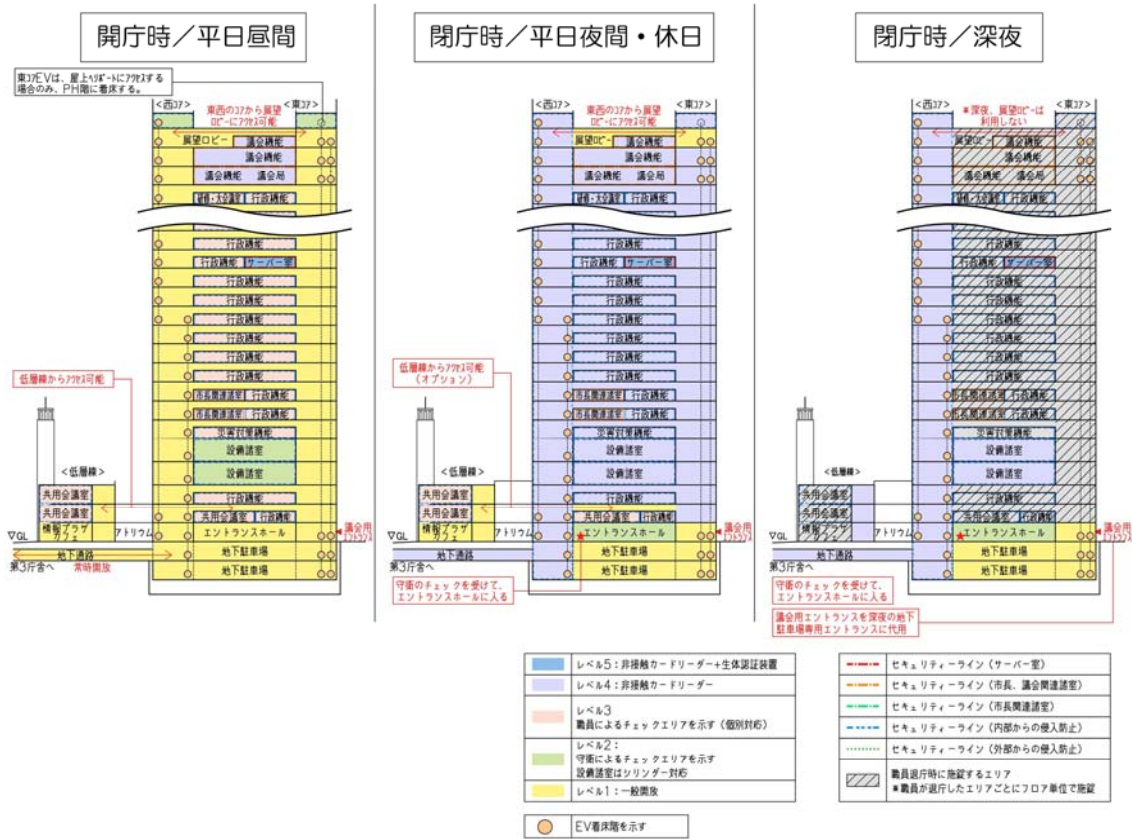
開庁時／平日昼間

東ｺｱEVは、屋上ﾍﾘﾎﾟｰﾄにｱｸｾｽする場合のみ、PH階に着床する。

<西ｺｱ> 東西のｺｱから展望ﾛﾋﾞｰにｱｸｾｽ可能 <東ｺｱ>

展望ロビー 議会機能
議会機能
議会機能 議会局
健康・大会議室 行政機能
行政機能
行政機能 サーバー室
行政機能
行政機能
行政機能
行政機能
行政機能
行政機能
市長関連諸室 行政機能
市長関連諸室 行政機能
災害対策機能
設備諸室
設備諸室
行政機能
共用会議室 行政機能
エントランスホール
地下駐車場
地下駐車場

低層棟からｱｸｾｽ可能

<低層棟>
共用会議室
共用会議室
情報プラザ カフェ
アトリウム
▽GL
地下通路
第3庁舎へ 常時開放
議会用ｴﾝﾄﾗﾝｽ

閉庁時／平日夜間・休日

<西ｺｱ> 東西のｺｱから展望ﾛﾋﾞｰにｱｸｾｽ可能 <東ｺｱ>

展望ロビー 議会機能
議会機能
議会機能 議会局
健康・大会議室 行政機能
行政機能
行政機能 サーバー室
行政機能
行政機能
行政機能
行政機能
行政機能
行政機能
市長関連諸室 行政機能
市長関連諸室 行政機能
災害対策機能
設備諸室
設備諸室
行政機能
共用会議室 行政機能
エントランスホール
地下駐車場
地下駐車場

低層棟からｱｸｾｽ可能（オプション）

<低層棟>
共用会議室
共用会議室
情報プラザ カフェ
アトリウム
▽GL
地下通路
第3庁舎へ
議会用ｴﾝﾄﾗﾝｽ

守衛のチェックを受けて、エントランスホールに入る

閉庁時／深夜

<西ｺｱ> ＊深夜、展望ロビーは利用しない <東ｺｱ>

展望ロビー 議会機能
議会機能
議会機能 議会局
健康・大会議室 行政機能
行政機能
行政機能 サーバー室
行政機能
行政機能
行政機能
行政機能
行政機能
行政機能
市長関連諸室 行政機能
市長関連諸室 行政機能
災害対策機能
設備諸室
設備諸室
行政機能
共用会議室 行政機能
エントランスホール
地下駐車場
地下駐車場

<低層棟>
共用会議室
共用会議室
情報プラザ カフェ
アトリウム
▽GL
地下通路
第3庁舎へ
議会用ｴﾝﾄﾗﾝｽ

守衛のチェックを受けて、エントランスホールに入る

議会用エントランスを深夜の地下駐車場専用エントランスに代用

レベル5：非接触カードリーダー＋生体認証装置
レベル4：非接触カードリーダー
レベル3 職員によるチェックエリアを示す（個別対応）
レベル2：守衛によるチェックエリアを示す 設備諸室はシリンダー対応
レベル1：一般開放
EV着床階を示す

セキュリティーライン（サーバー室）
セキュリティーライン（市長、議会関連諸室）
セキュリティーライン（市長関連諸室）
セキュリティーライン（内部からの侵入防止）
セキュリティーライン（外部からの侵入防止）
職員退庁時に施錠するエリア
＊職員が退庁したエリアごとにフロア単位で施錠